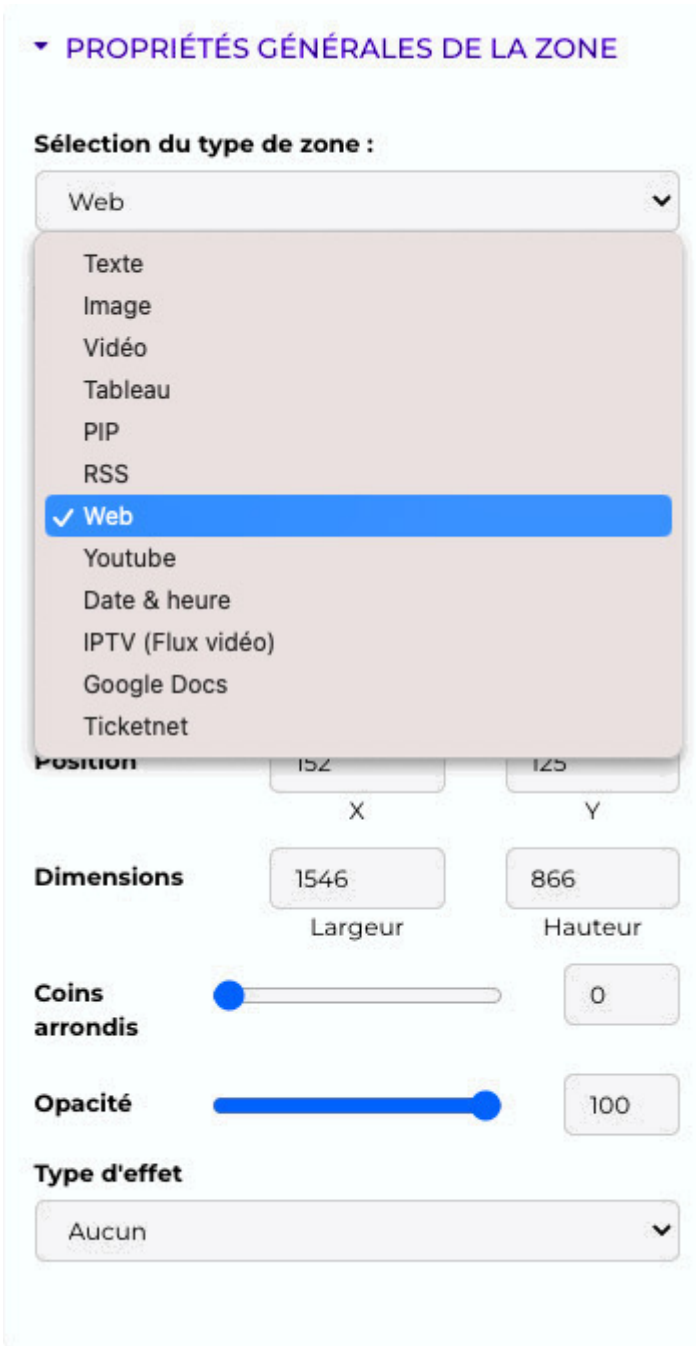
▾ PROPRIÉTÉS GÉNÉRALES DE LA ZONE

Sélection du type de zone :

Web

Texte
Image
Vidéo
Tableau
PIP
RSS
✓ Web
Youtube
Date & heure
IPTV (Flux vidéo)
Google Docs
Ticketnet

Position 152 125
X Y

Dimensions 1546 866
Largeur Hauteur

Coins arrondis 0

Opacité 100

Type d'effet

Aucun